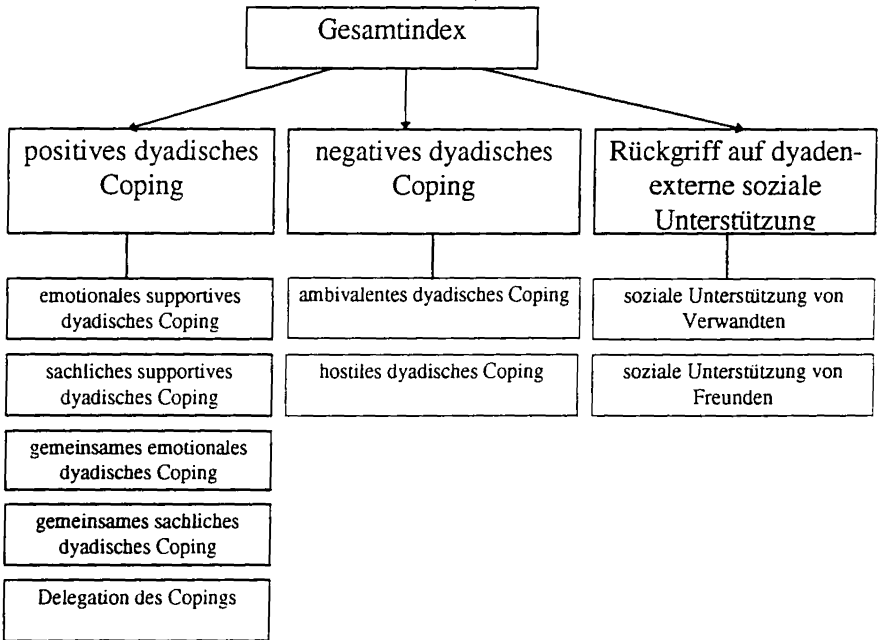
Gesamtindex

positives dyadisches Coping

negatives dyadisches Coping

Rückgriff auf dyadenexterne soziale Unterstützung

emotionales supportives dyadisches Coping

sachliches supportives dyadisches Coping

gemeinsames emotionales dyadisches Coping

gemeinsames sachliches dyadisches Coping

Delegation des Copings

ambivalentes dyadisches Coping

hostiles dyadisches Coping

soziale Unterstützung von Verwandten

soziale Unterstützung von Freunden